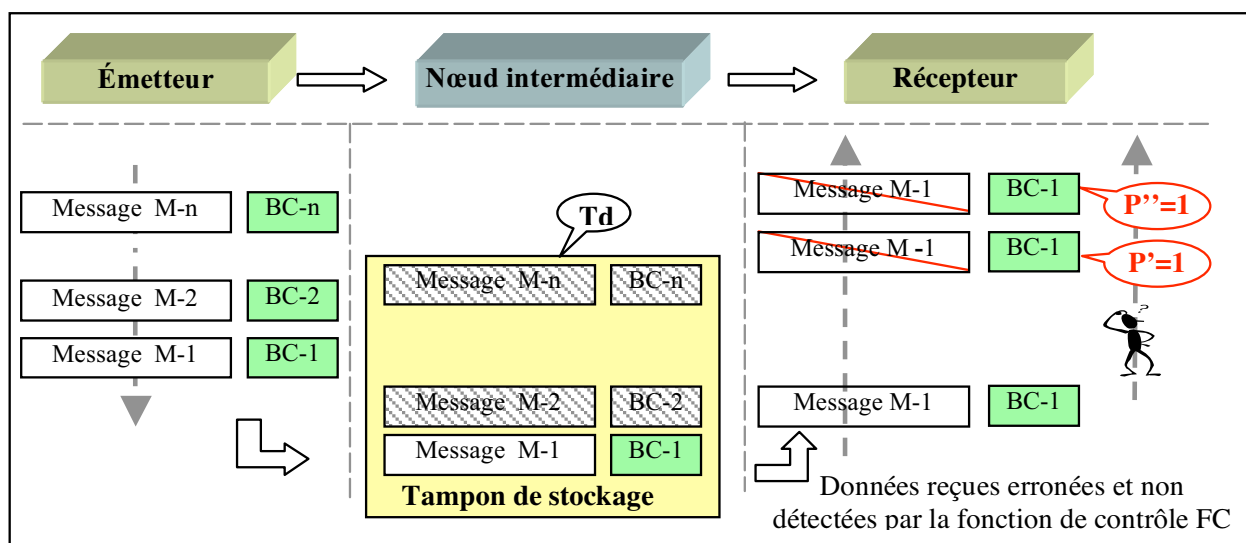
Émetteur

Nœud intermédiaire

Récepteur

Message M-n | BC-n

Message M-2 | BC-2

Message M-1 | BC-1

Td

Message M-n | BC-n

Message M-2 | BC-2

Message M-1 | BC-1

Tampon de stockage

Message M-1 | BC-1

P''=1

Message M -1 | BC-1

P'=1

Message M-1 | BC-1

Données reçues erronées et non détectées par la fonction de contrôle FC